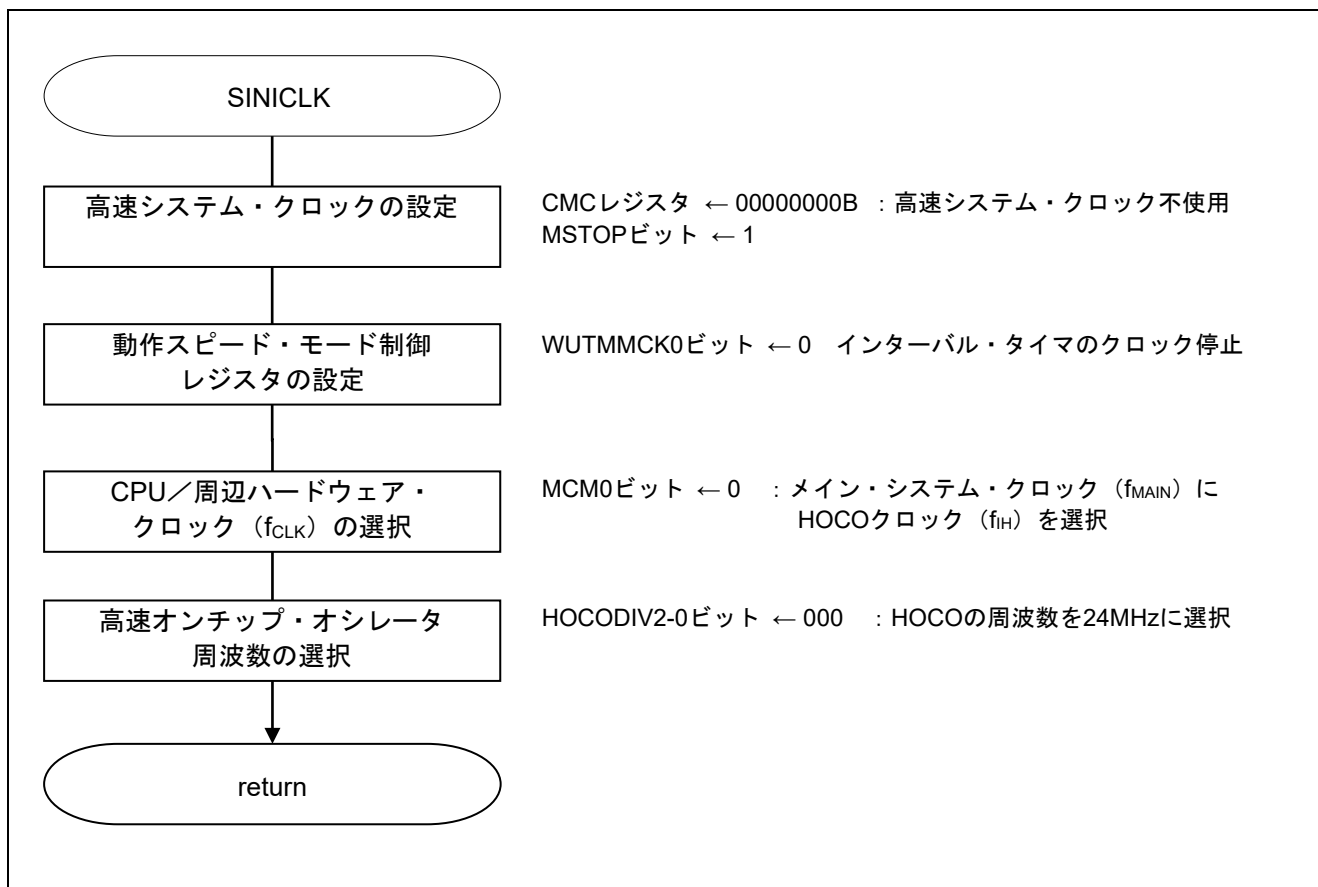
SINICLK

高速システム・クロックの設定

CMCレジスタ ← 00000000B ：高速システム・クロック不使用
MSTOPビット ← 1

動作スピード・モード制御レジスタの設定

WUTMMCK0ビット ← 0 インターバル・タイマのクロック停止

CPU／周辺ハードウェア・クロック（$f_{CLK}$）の選択

MCM0ビット ← 0 ：メイン・システム・クロック（$f_{MAIN}$）に HOCOクロック（$f_{IH}$）を選択

高速オンチップ・オシレータ周波数の選択

HOCODIV2-0ビット ← 000 ：HOCOの周波数を24MHzに選択

return